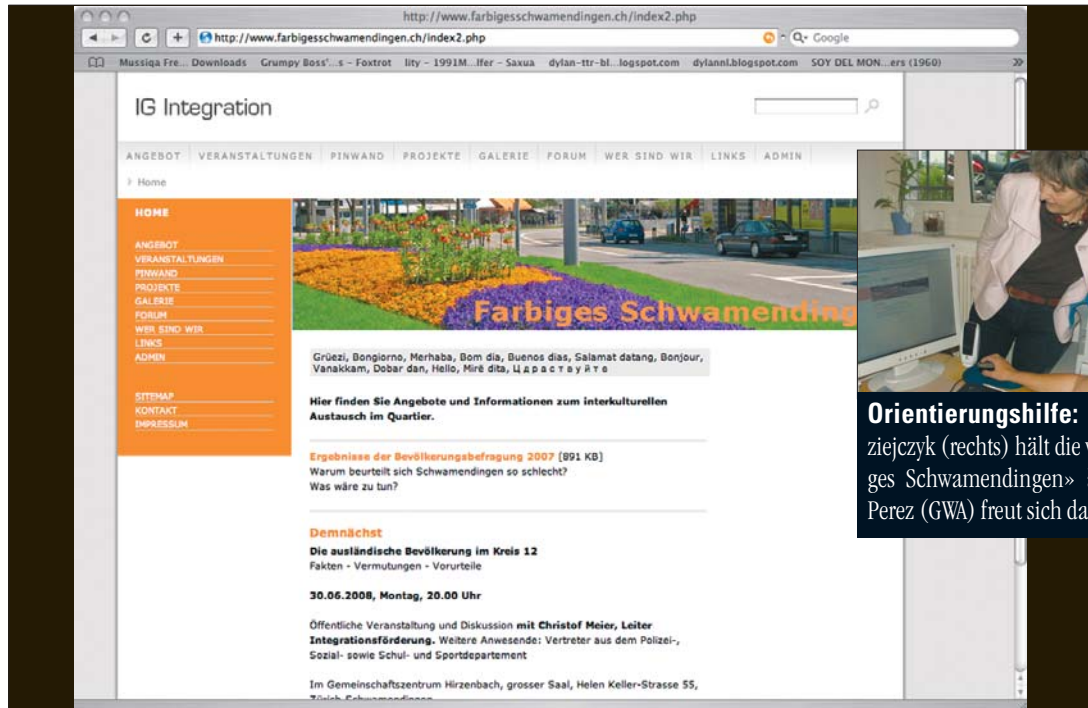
http://www.farbigesschwamendingen.ch/index2.php

http://www.farbigesschwamendingen.ch/index2.php

Q- Google

Mussiqa Fre... Downloads Grumpy Boss'...s – Foxtrot lity – 1991M...lfer – Saxua dylan-ttr-bl...logspot.com dylannl.blogspot.com SOY DEL MON...ers (1960)

IG Integration

ANGEBOT VERANSTALTUNGEN PINWAND PROJEKTE GALERIE FORUM WER SIND WIR LINKS ADMIN

Home

HOME

ANGEBOT
VERANSTALTUNGEN
PINWAND
PROJEKTE
GALERIE
FORUM
WER SIND WIR
LINKS
ADMIN

SITEMAP
KONTAKT
IMPRESSUM

Farbiges Schwamending

Grüezi, Bongiorno, Merhaba, Bom dia, Buenos dias, Salamat datang, Bonjour, Vanakkam, Dobar dan, Hello, Mirë dita, Цдраствуйте

Hier finden Sie Angebote und Informationen zum interkulturellen Austausch im Quartier.

Ergebnisse der Bevölkerungsbefragung 2007 [891 KB]
Warum beurteilt sich Schwamendingen so schlecht?
Was wäre zu tun?

Demnächst

Die ausländische Bevölkerung im Kreis 12
Fakten - Vermutungen - Vorurteile

30.06.2008, Montag, 20.00 Uhr

Öffentliche Veranstaltung und Diskussion mit Christof Meier, Leiter Integrationsförderung. Weitere Anwesende: Vertreter aus dem Polizei-, Sozial- sowie Schul- und Sportdepartement

Im Gemeinschaftszentrum Hirzenbach, grosser Saal, Helen Keller-Strasse 55, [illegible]

Orientierungshilfe: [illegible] ziejczyk (rechts) hält die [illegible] ges Schwamendingen» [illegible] Perez (GWA) freut sich da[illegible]